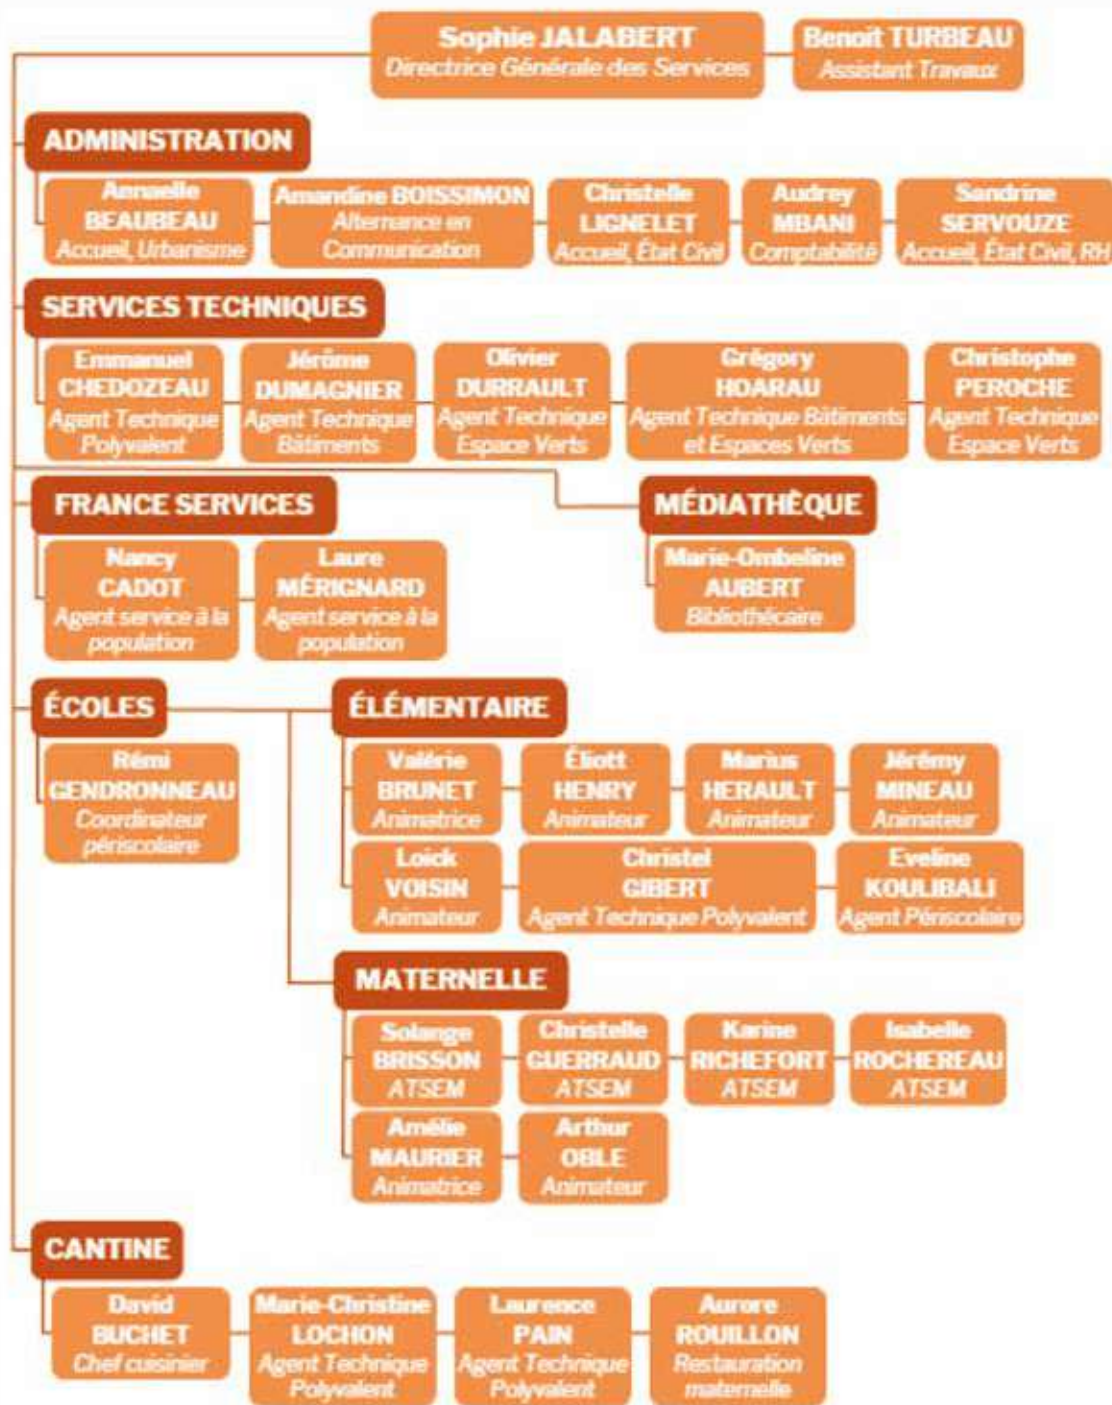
Sophie JALABERT
Directrice Générale des Services

Benoit TURBEAU
Assistant Travaux

ADMINISTRATION

Annaelle BEAUBEAU
Accueil, Urbanisme

Amandine BOISSIMON
Alternance en Communication

Christelle LIGNELET
Accueil, État Civil

Audrey MBANI
Comptabilité

Sandrine SERVOUZE
Accueil, État Civil, RH

SERVICES TECHNIQUES

Emmanuel CHEDOZEAU
Agent Technique Polyvalent

Jérôme DUMAGNIER
Agent Technique Bâtiments

Olivier DURRAULT
Agent Technique Espace Verts

Grégory HOARAU
Agent Technique Bâtiments et Espaces Verts

Christophe PEROCHE
Agent Technique Espace Verts

FRANCE SERVICES

Nancy CADOT
Agent service à la population

Laure MÉRIGNARD
Agent service à la population

MÉDIATHÈQUE

Marie-Ombeline AUBERT
Bibliothécaire

ÉCOLES

Rémi GENDRONNEAU
Coordinateur périscolaire

ÉLÉMENTAIRE

Valérie BRUNET
Animatrice

Éliott HENRY
Animateur

Marius HERAULT
Animateur

Jérémy MINEAU
Animateur

Loick VOISIN
Animateur

Christel GIBERT
Agent Technique Polyvalent

Eveline KOULIBALI
Agent Périscolaire

MATERNELLE

Solange BRISSON
ATSEM

Christelle GUERRAUD
ATSEM

Karine RICHEFORT
ATSEM

Isabelle ROCHEREAU
ATSEM

Amélie MAURIER
Animatrice

Arthur OBLE
Animateur

CANTINE

David BUCHET
Chef cuisinier

Marie-Christine LOCHON
Agent Technique Polyvalent

Laurence PAIN
Agent Technique Polyvalent

Aurore ROUILLON
Restauration maternelle